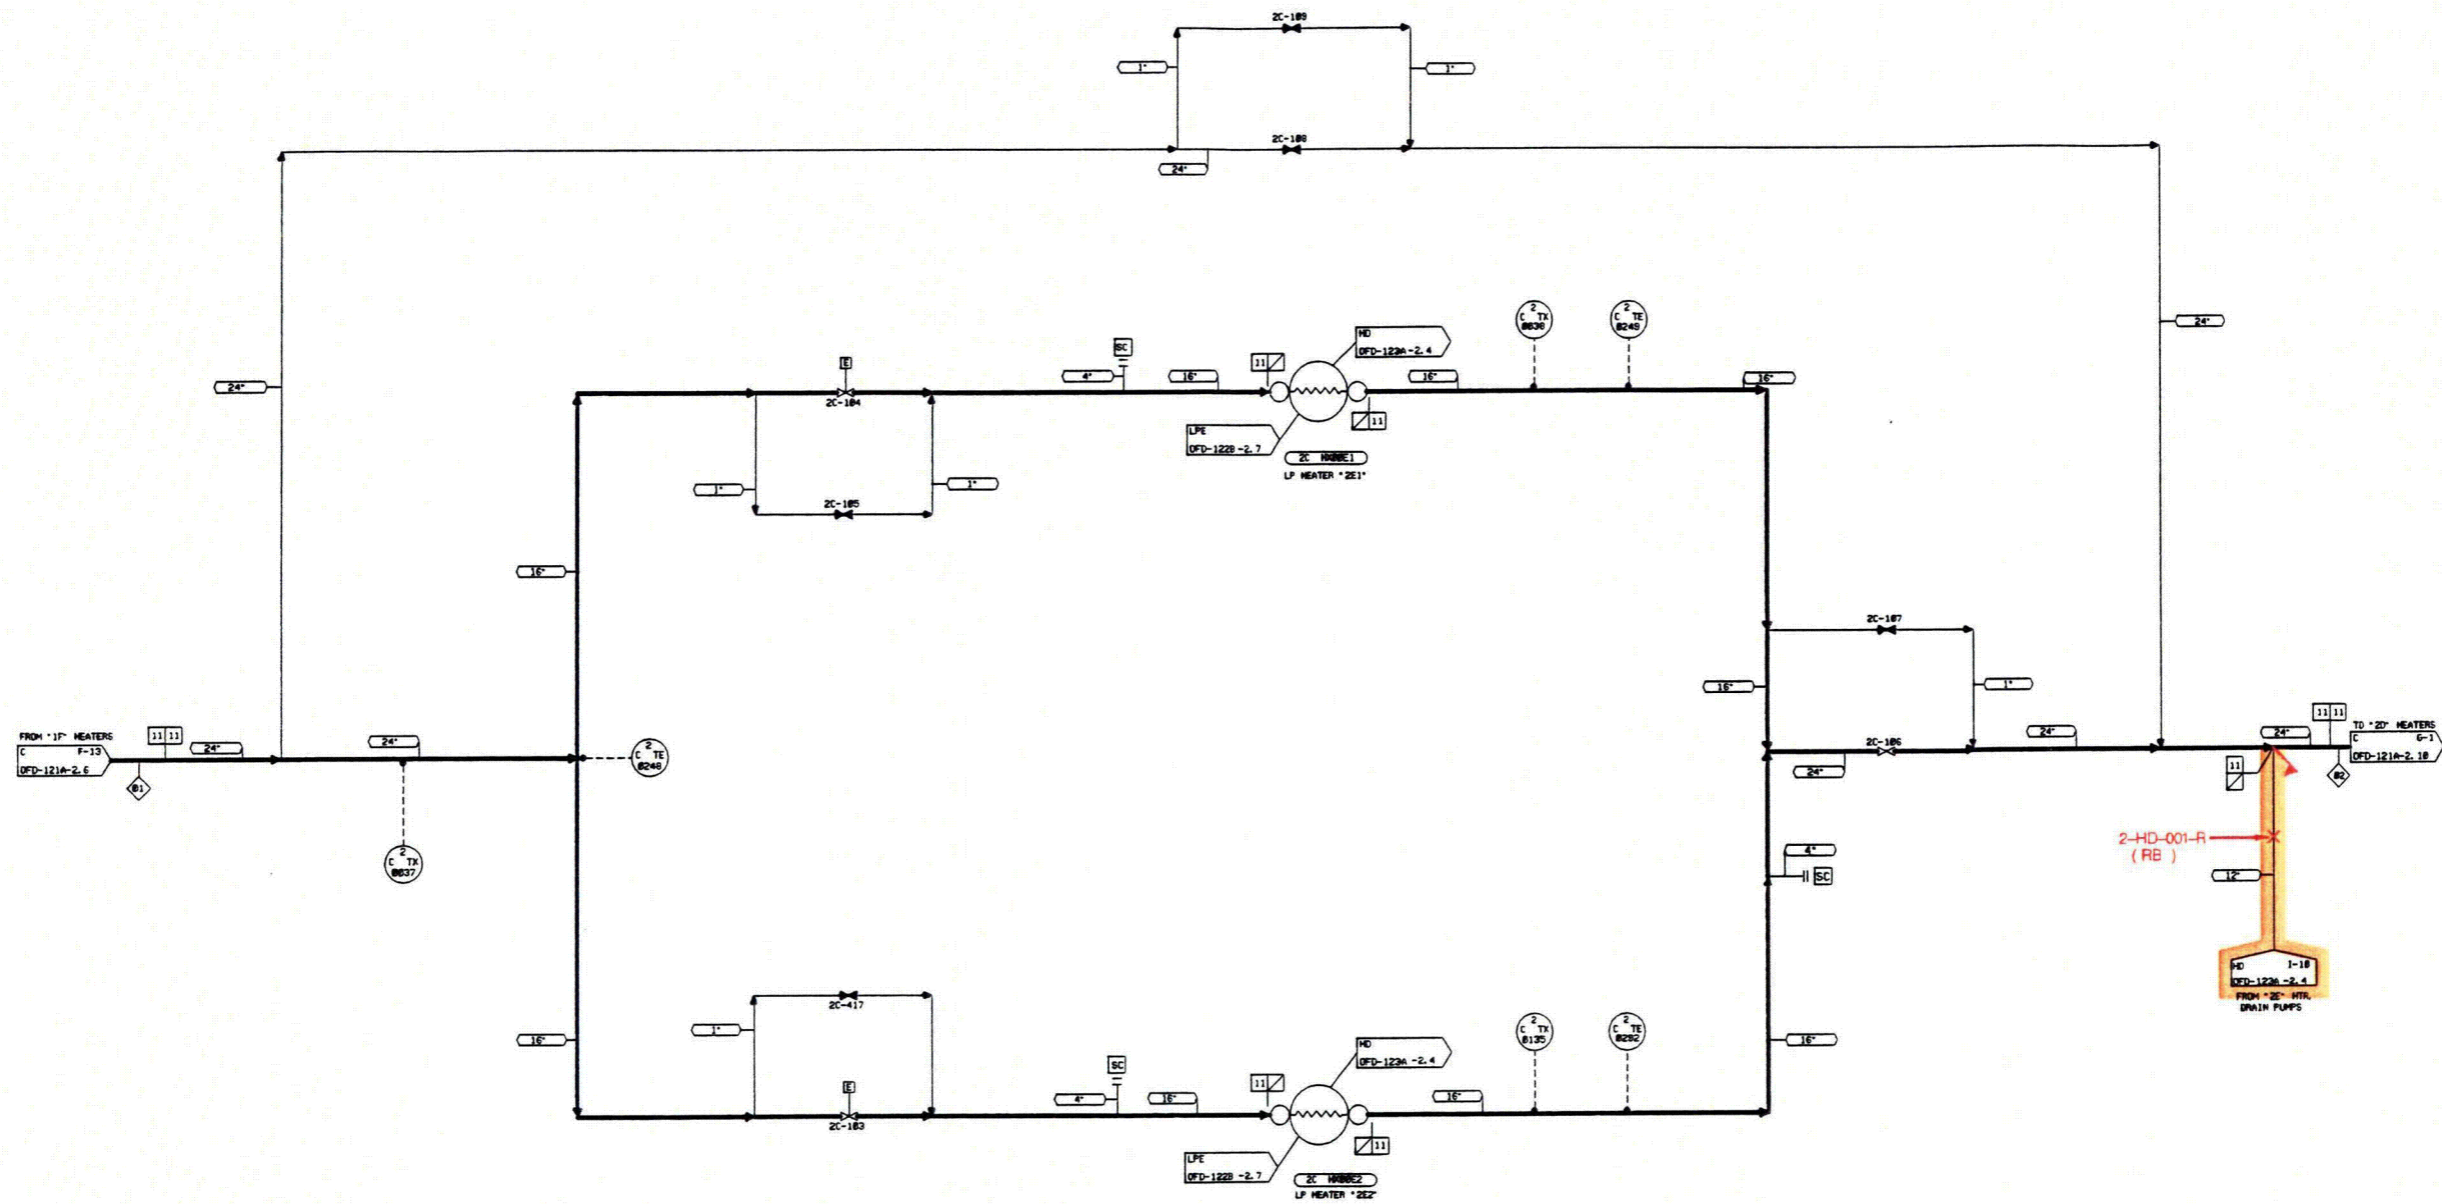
2C-109

1"

1"

2C-108

24"

24"

24"

E

SC

11

HD
OFD-123A-2.4

2
C TX
0036

2
C TE
0249

4"

16"

16"

16"

2C-104

11

LPE
OFD-122B-2.7

2C HX00E1
LP HEATER "2E1"

1"

1"

2C-105

16"

2C-107

16"

1"

FROM "1F" HEATERS
C F-13
OFD-121A-2.6

11 11

24"

24"

2
C TE
0248

24"

2C-106

24"

24"

11 11

TO "2D" HEATERS
C G-1
OFD-121A-2.10

01

24"

11

02

2-HD-001-R
(RB)

2
C TX
0037

4"

SC

12"

HD 1-10
OFD-123A-2.4
FROM "2E" HTR.
DRAIN PUMPS

1"

2C-417

16"

SC

E

HD
OFD-123A-2.4

2
C TX
0135

2
C TE
0292

16"

11

4"

16"

16"

2C-103

11

LPE
OFD-122B-2.7

2C HX00E2
LP HEATER "2E2"